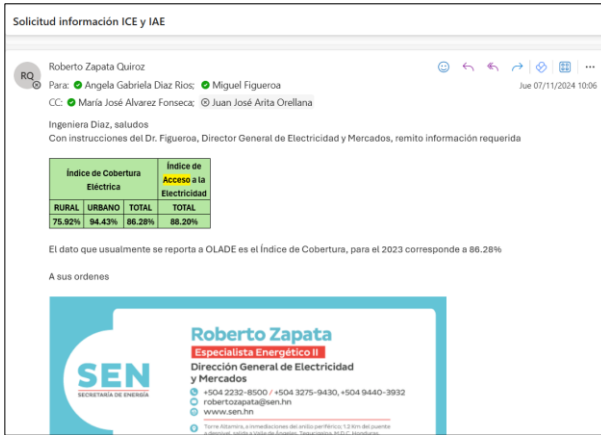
Solicitud información ICE y IAE

RQ

Roberto Zapata Quiroz

Para: Angela Gabriela Diaz Rios; Miguel Figueroa

CC: María José Alvarez Fonseca; Juan José Arita Orellana

Jue 07/11/2024 10:06

Ingeniera Diaz, saludos

Con instrucciones del Dr. Figueroa, Director General de Electricidad y Mercados, remito información requerida

| Índice de Cobertura Eléctrica | | | Índice de Acceso a la Electricidad |
|---|---|---|---|
| RURAL | URBANO | TOTAL | TOTAL |
| 75.92% | 94.43% | 86.28% | 88.20% |

El dato que usualmente se reporta a OLADE es el Índice de Cobertura, para el 2023 corresponde a 86.28%

A sus ordenes

SEN
SECRETARÍA DE ENERGÍA

Roberto Zapata
Especialista Energético II
Dirección General de Electricidad y Mercados
+504 2232-8500 / +504 3275-9430, +504 9440-3932
robertozapata@sen.hn
www.sen.hn
Torre Atlamira, a inmediaciones del anillo periférico, 1.2 Km del puente a desnivel, salida a Valle de Ángeles, Tegucigalpa, M.D.C. Honduras